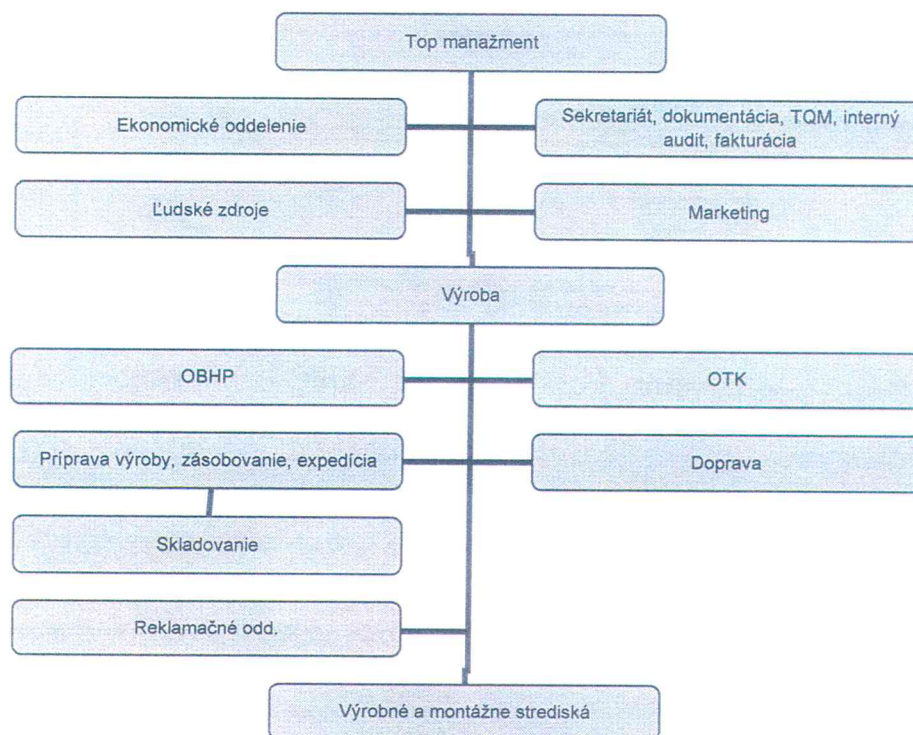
Top manažment

Ekonomické oddelenie

Sekretariát, dokumentácia, TQM, interný audit, fakturácia

Ľudské zdroje

Marketing

Výroba

OBHP

OTK

Príprava výroby, zásobovanie, expedícia

Doprava

Skladovanie

Reklamačné odd.

Výrobné a montážne strediská